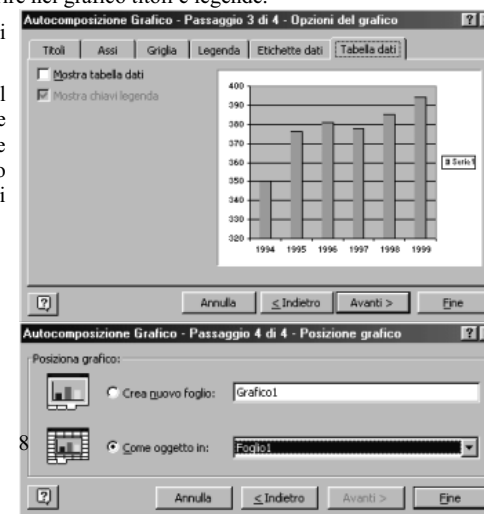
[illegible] nel grafico titoli e legende.

Autocomposizione Grafico - Passaggio 3 di 4 - Opzioni del grafico

Titoli | Assi | Griglia | Legenda | Etichette dati | Tabella dati

Mostra tabella dati

Mostra chiavi legenda

400
390
380
370
360
350
340
330
320

1994 1995 1996 1997 1998 1999

Serie1

Annulla | < Indietro | Avanti > | Fine

Autocomposizione Grafico - Passaggio 4 di 4 - Posizione grafico

Posiziona grafico:

Crea nuovo foglio: Grafico1

Come oggetto in: Foglio1

Annulla | < Indietro | Avanti > | Fine

i

l
e
e
o
i

8